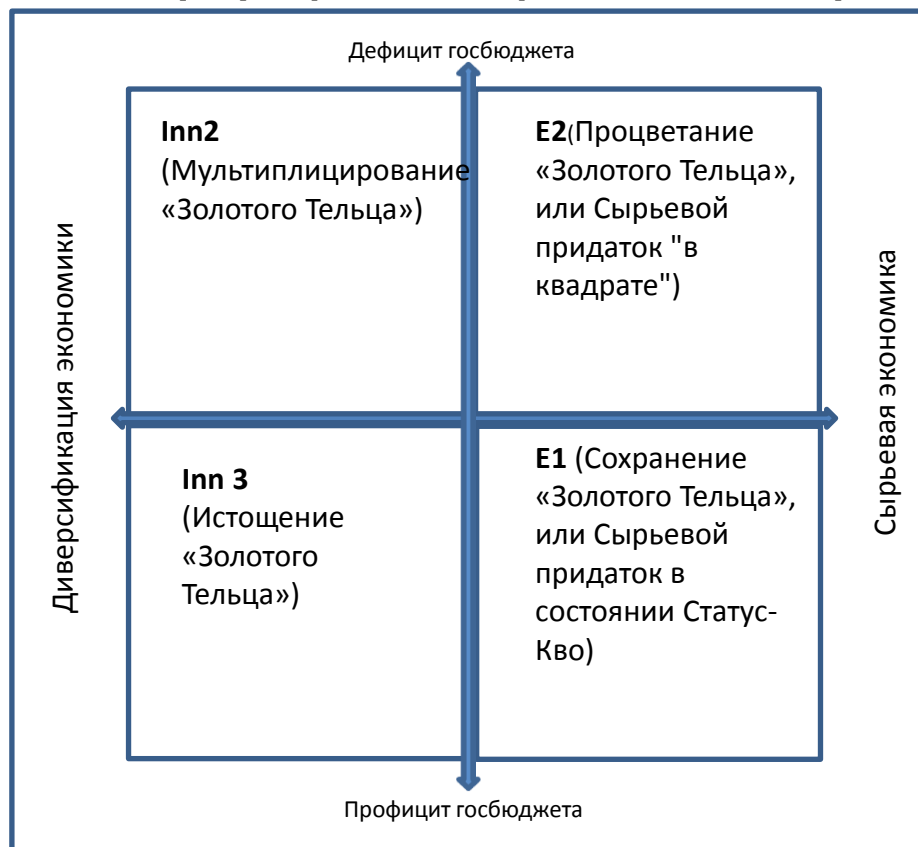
Дефицит госбюджета

Inn2
(Мультиплицирование «Золотого Тельца»)

E2(Процветание «Золотого Тельца», или Сырьевой придаток "в квадрате")

Диверсификация экономики

Сырьевая экономика

Inn 3
(Истощение «Золотого Тельца»)

E1 (Сохранение «Золотого Тельца», или Сырьевой придаток в состоянии Статус-Кво)

Профицит госбюджета